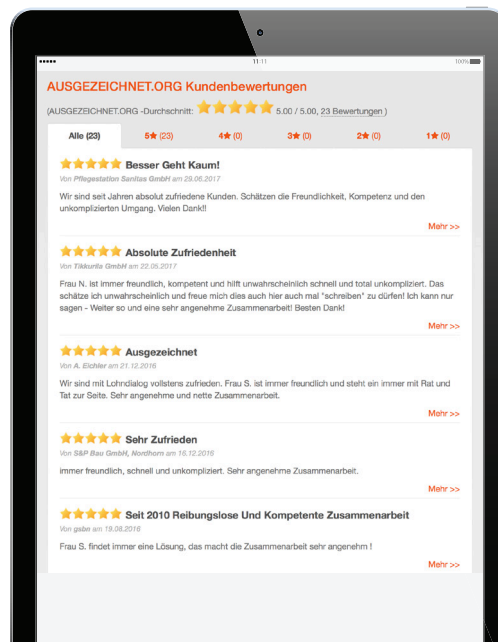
●●●●● 11:11 100%

AUSGEZEICHNET.ORG Kundenbewertungen

(AUSGEZEICHNET.ORG -Durchschnitt: ★★★★★ 5.00 / 5.00, 23 Bewertungen )

Alle (23) | 5★ (23) | 4★ (0) | 3★ (0) | 2★ (0) | 1★ (0)

★★★★★ Besser Geht Kaum!
Von Pflegestation Sanitas GmbH am 29.06.2017
Wir sind seit Jahren absolut zufriedene Kunden. Schätzen die Freundlichkeit, Kompetenz und den unkomplizierten Umgang. Vielen Dank!!
Mehr >>

★★★★★ Absolute Zufriedenheit
Von Tikkurila GmbH am 22.05.2017
Frau N. ist immer freundlich, kompetent und hilft unwahrscheinlich schnell und total unkompliziert. Das schätze ich unwahrscheinlich und freue mich dies auch hier auch mal "schreiben" zu dürfen! Ich kann nur sagen - Weiter so und eine sehr angenehme Zusammenarbeit! Besten Dank!
Mehr >>

★★★★★ Ausgezeichnet
Von A. Eichler am 21.12.2016
Wir sind mit Lohndialog vollstens zufrieden. Frau S. ist immer freundlich und steht ein immer mit Rat und Tat zur Seite. Sehr angenehme und nette Zusammenarbeit.
Mehr >>

★★★★★ Sehr Zufrieden
Von S&P Bau GmbH, Nordhorn am 16.12.2016
immer freundlich, schnell und unkompliziert. Sehr angenehme Zusammenarbeit.
Mehr >>

★★★★★ Seit 2010 Reibungslose Und Kompetente Zusammenarbeit
Von gsbn am 19.08.2016
Frau S. findet immer eine Lösung, das macht die Zusammenarbeit sehr angenehm !
Mehr >>